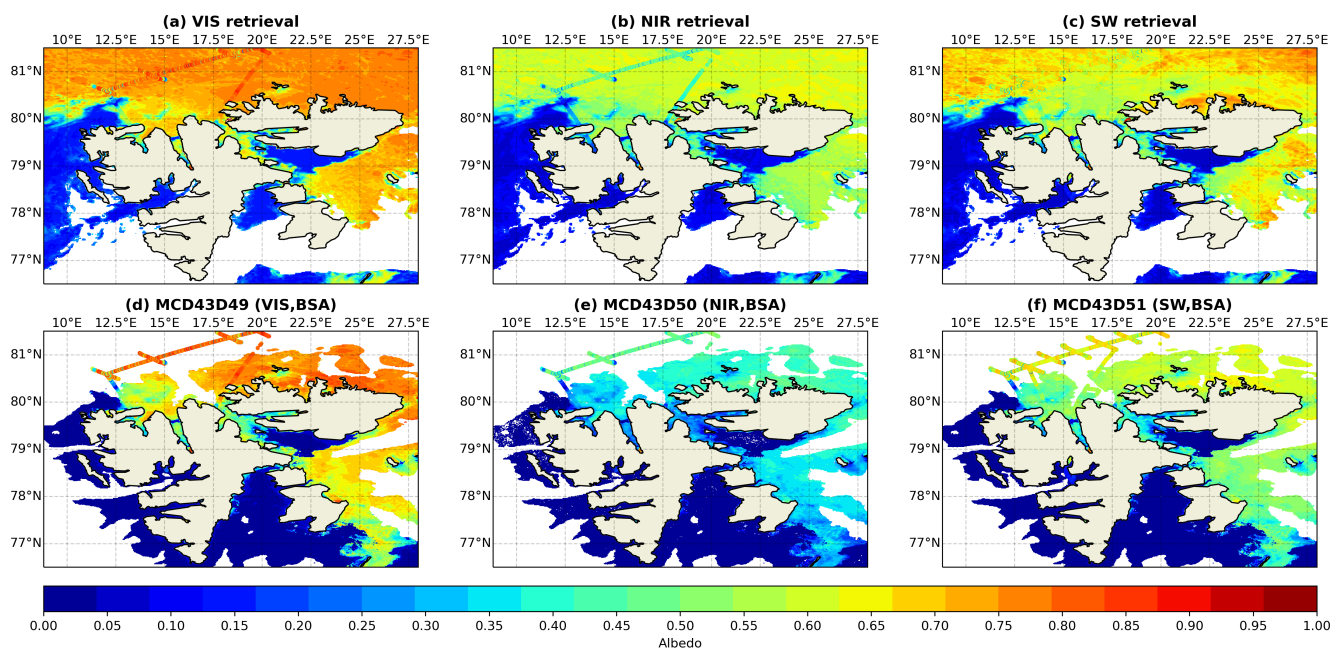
(a) VIS retrieval

10°E 12.5°E 15°E 17.5°E 20°E 22.5°E 25°E 27.5°E

81°N
80°N
79°N
78°N
77°N

(b) NIR retrieval

10°E 12.5°E 15°E 17.5°E 20°E 22.5°E 25°E 27.5°E

81°N
80°N
79°N
78°N
77°N

(c) SW retrieval

10°E 12.5°E 15°E 17.5°E 20°E 22.5°E 25°E 27.5°E

81°N
80°N
79°N
78°N
77°N

(d) MCD43D49 (VIS,BSA)

10°E 12.5°E 15°E 17.5°E 20°E 22.5°E 25°E 27.5°E

81°N
80°N
79°N
78°N
77°N

(e) MCD43D50 (NIR,BSA)

10°E 12.5°E 15°E 17.5°E 20°E 22.5°E 25°E 27.5°E

81°N
80°N
79°N
78°N
77°N

(f) MCD43D51 (SW,BSA)

10°E 12.5°E 15°E 17.5°E 20°E 22.5°E 25°E 27.5°E

81°N
80°N
79°N
78°N
77°N

0.00 0.05 0.10 0.15 0.20 0.25 0.30 0.35 0.40 0.45 0.50 0.55 0.60 0.65 0.70 0.75 0.80 0.85 0.90 0.95 1.00

Albedo